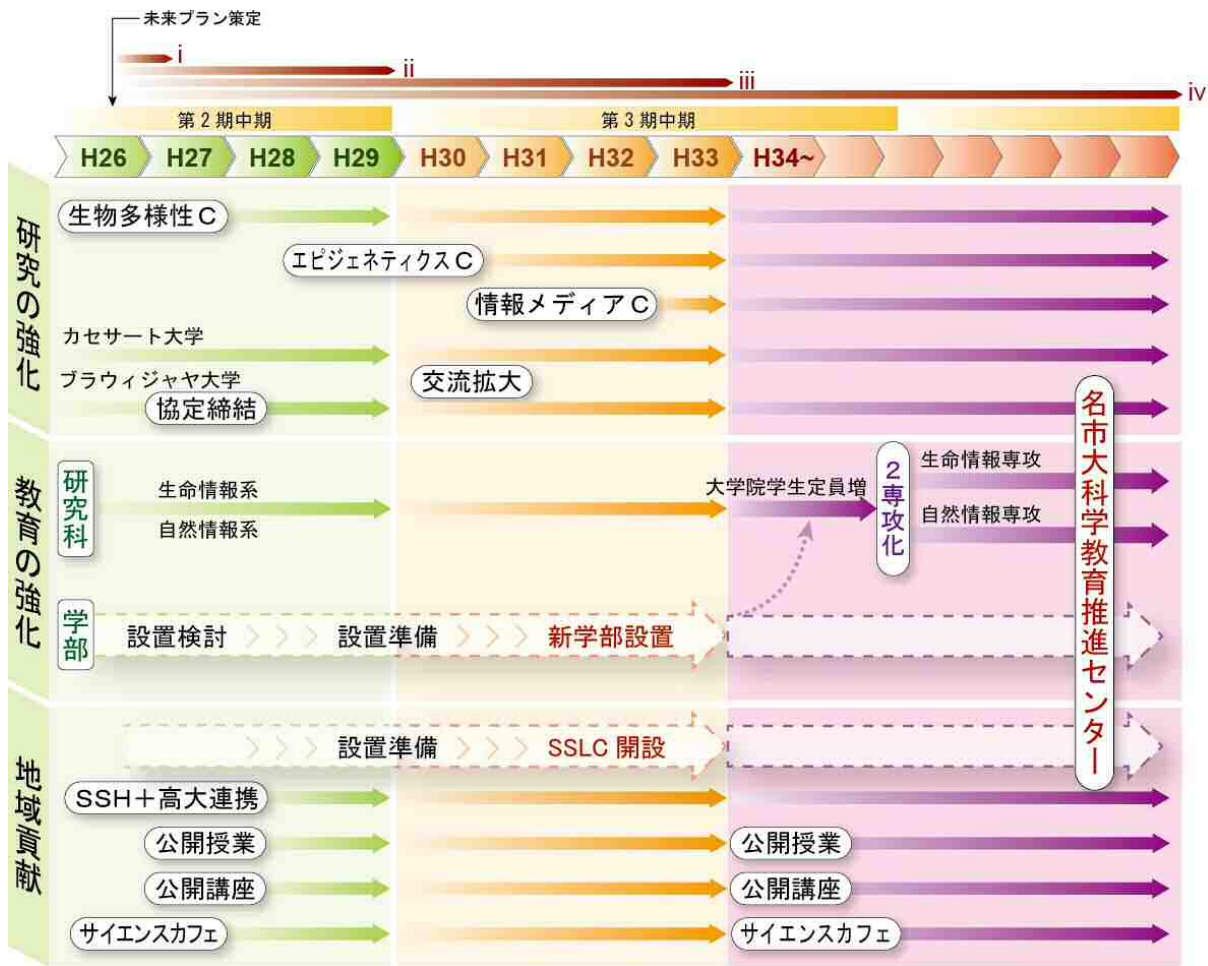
未来プラン策定

i

ii

iii

iv

第 2 期中期

第 3 期中期

H26 H27 H28 H29 H30 H31 H32 H33 H34~

研究の強化

生物多様性C

エピジェネティクスC

情報メディアC

カセサート大学

ブラウィジャヤ大学

協定締結

交流拡大

名市大科学教育推進センター

教育の強化

研究科

生命情報系

自然情報系

大学院学生定員増

2専攻化

生命情報専攻

自然情報専攻

学部

設置検討 設置準備 新学部設置

地域貢献

設置準備 SSLC 開設

SSH＋高大連携

公開授業

公開授業

公開講座

公開講座

サイエンスカフェ

サイエンスカフェ